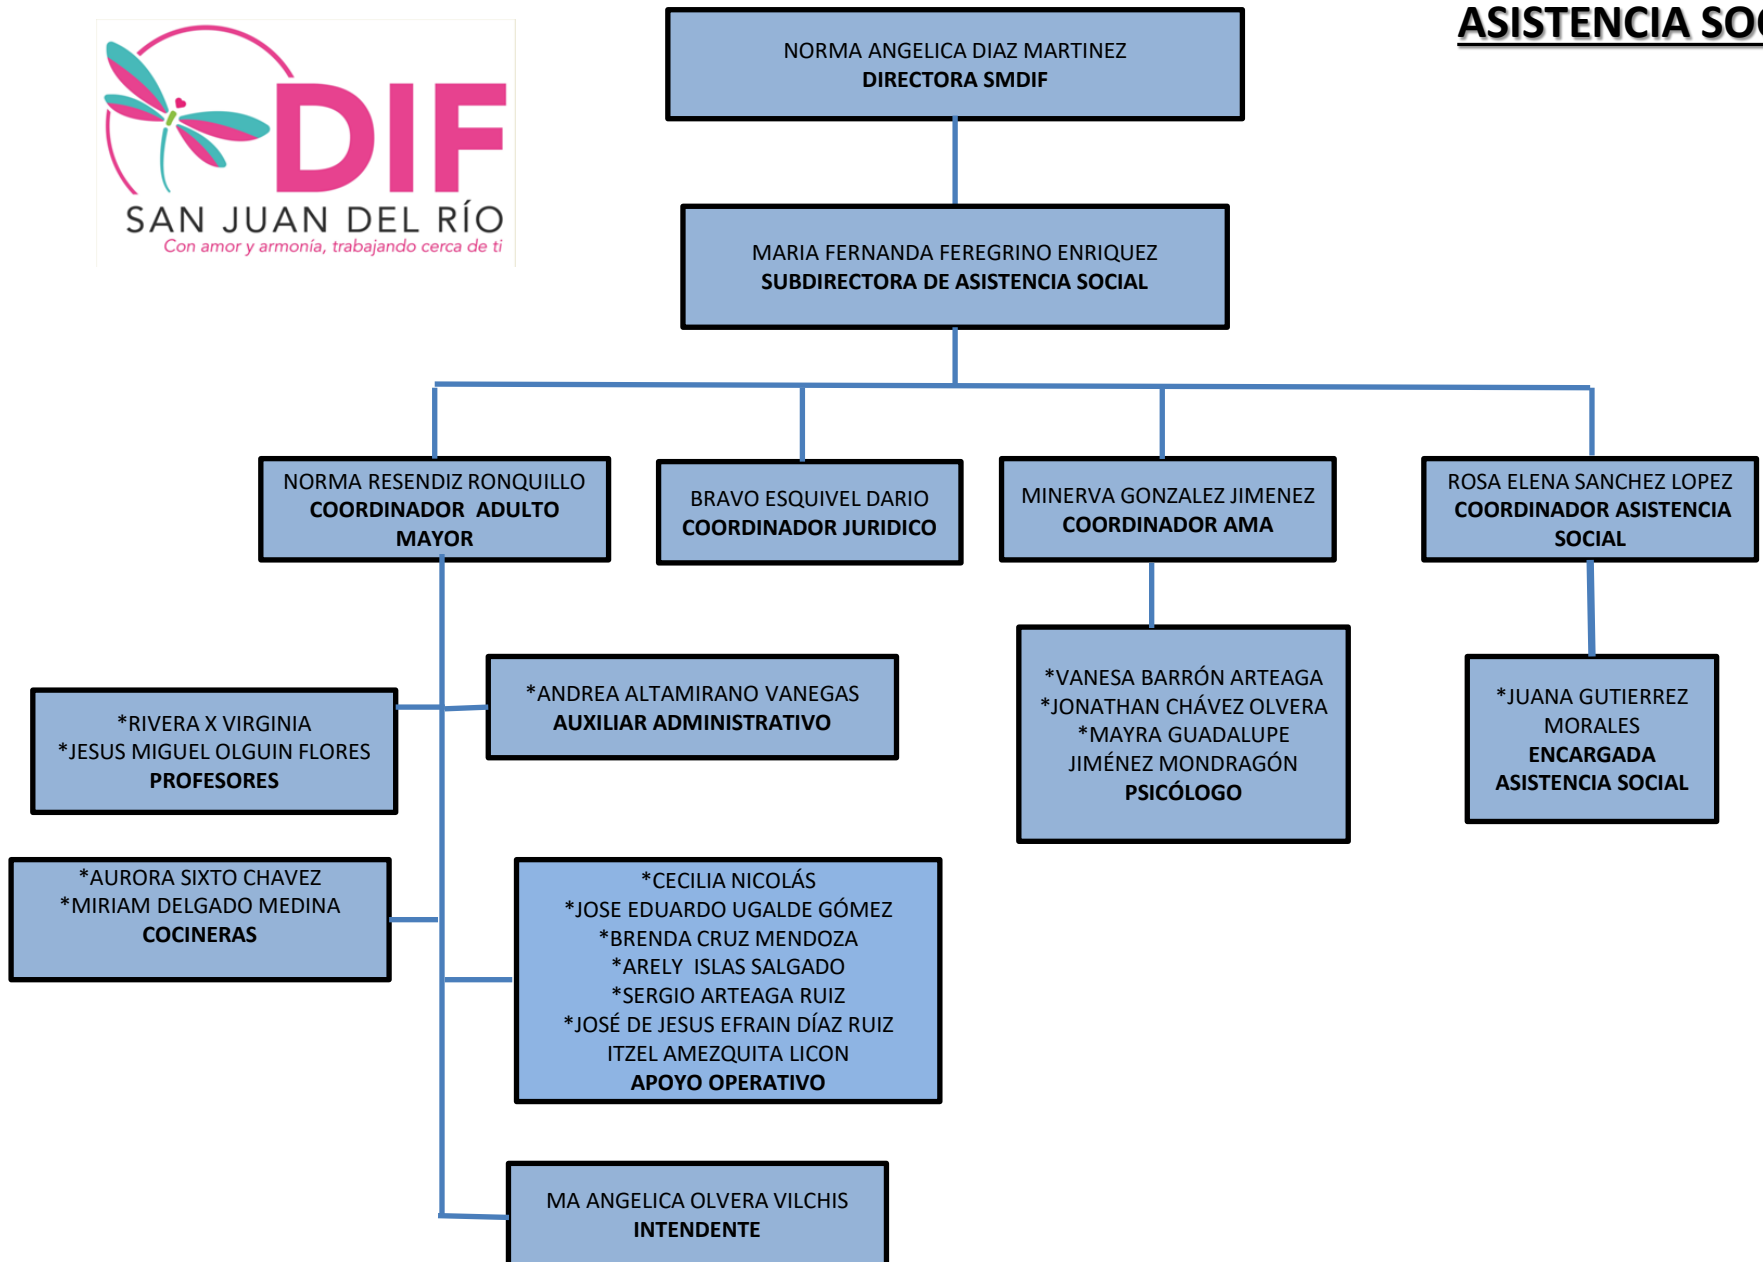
DIF
SAN JUAN DEL RÍO
Con amor y armonía, trabajando cerca de ti

ASISTENCIA SO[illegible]

NORMA ANGELICA DIAZ MARTINEZ
DIRECTORA SMDIF

MARIA FERNANDA FEREGRINO ENRIQUEZ
SUBDIRECTORA DE ASISTENCIA SOCIAL

NORMA RESENDIZ RONQUILLO
COORDINADOR ADULTO MAYOR

BRAVO ESQUIVEL DARIO
COORDINADOR JURIDICO

MINERVA GONZALEZ JIMENEZ
COORDINADOR AMA

ROSA ELENA SANCHEZ LOPEZ
COORDINADOR ASISTENCIA SOCIAL

*ANDREA ALTAMIRANO VANEGAS
AUXILIAR ADMINISTRATIVO

*RIVERA X VIRGINIA
*JESUS MIGUEL OLGUIN FLORES
PROFESORES

*VANESA BARRÓN ARTEAGA
*JONATHAN CHÁVEZ OLVERA
*MAYRA GUADALUPE JIMÉNEZ MONDRAGÓN
PSICÓLOGO

*JUANA GUTIERREZ MORALES
ENCARGADA ASISTENCIA SOCIAL

*AURORA SIXTO CHAVEZ
*MIRIAM DELGADO MEDINA
COCINERAS

*CECILIA NICOLÁS
*JOSE EDUARDO UGALDE GÓMEZ
*BRENDA CRUZ MENDOZA
*ARELY ISLAS SALGADO
*SERGIO ARTEAGA RUIZ
*JOSÉ DE JESUS EFRAIN DÍAZ RUIZ
ITZEL AMEZQUITA LICON
APOYO OPERATIVO

MA ANGELICA OLVERA VILCHIS
INTENDENTE